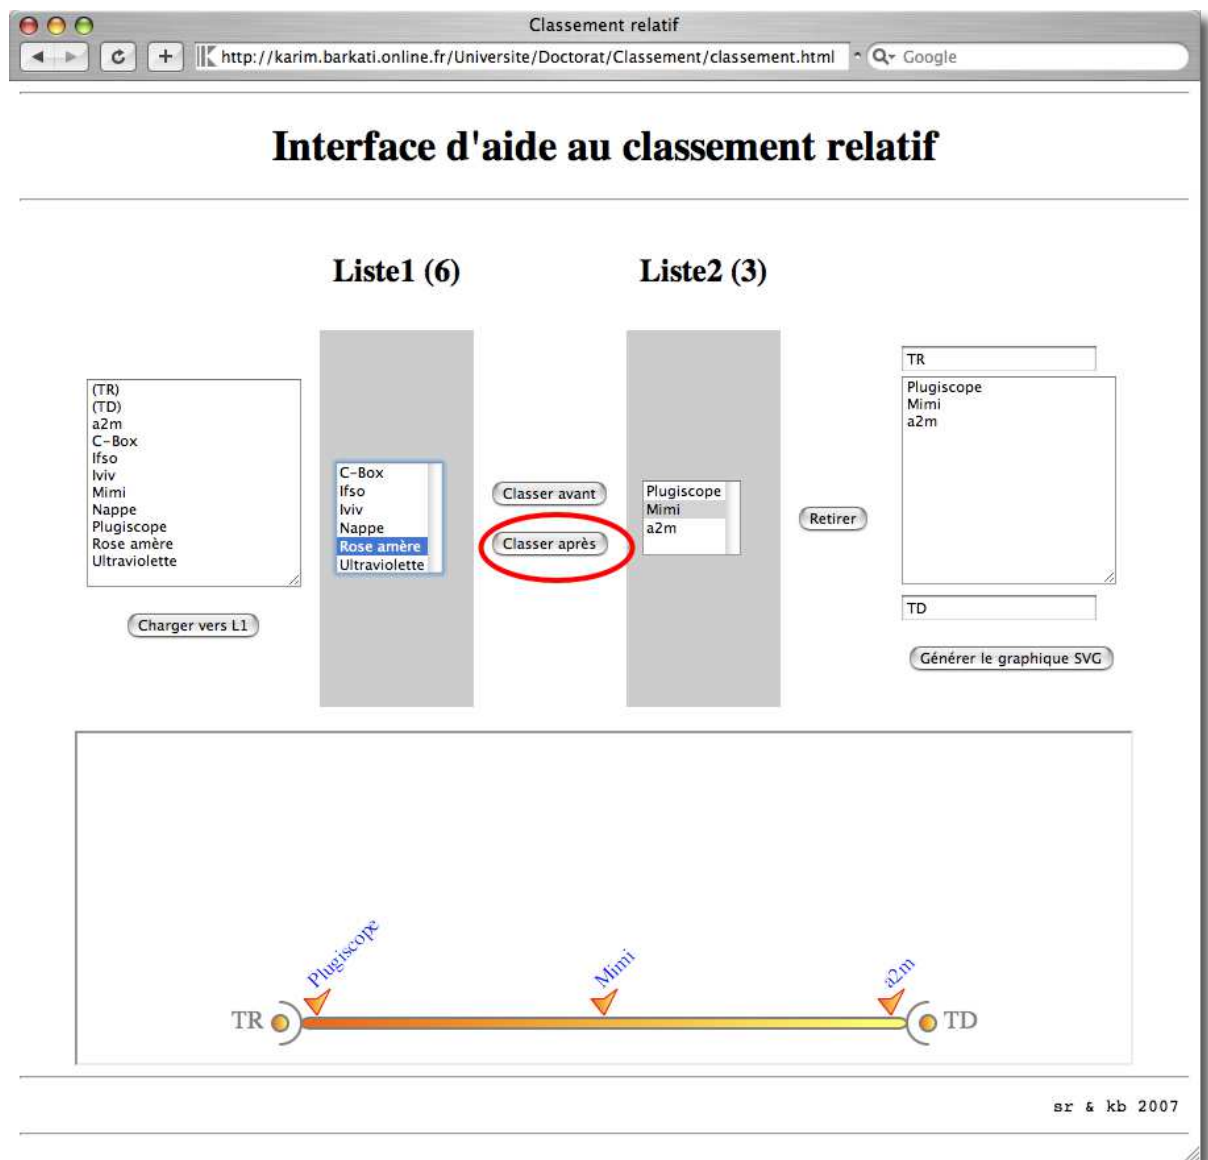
Classement relatif

http://karim.barkati.online.fr/Universite/Doctorat/Classement/classement.html

Google

# Interface d'aide au classement relatif

Liste1 (6)

Liste2 (3)

(TR)
(TD)
a2m
C-Box
Ifso
Iviv
Mimi
Nappe
Plugiscope
Rose amère
Ultraviolette

Charger vers L1

C-Box
Ifso
Iviv
Nappe
Rose amère
Ultraviolette

Classer avant

Classer après

Plugiscope
Mimi
a2m

Retirer

TR

Plugiscope
Mimi
a2m

TD

Générer le graphique SVG

Plugiscope

Mimi

a2m

TR

TD

sr & kb 2007